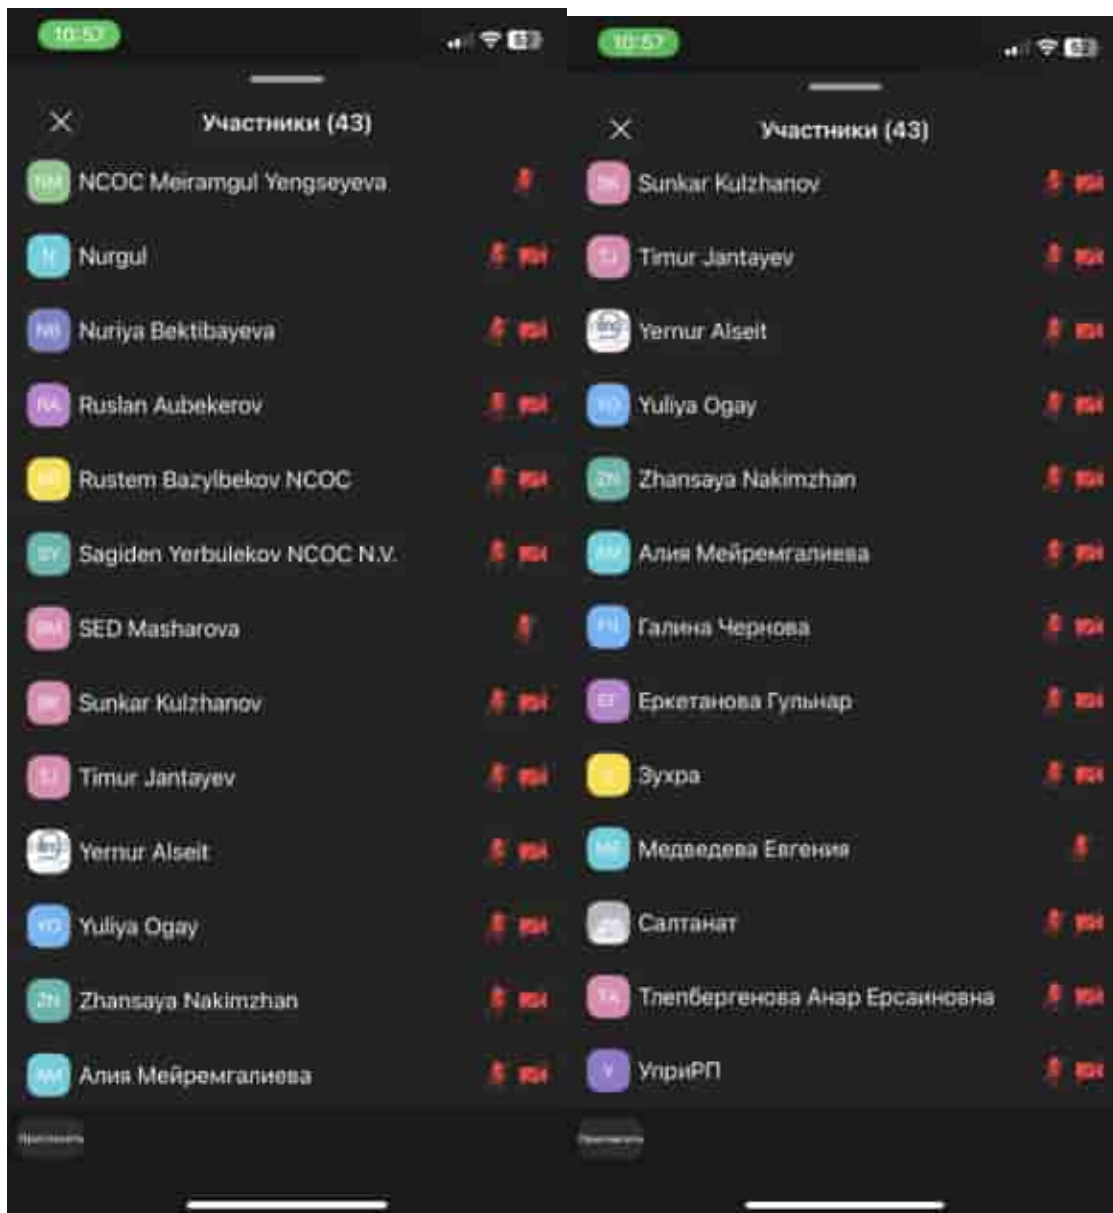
10:57

Участники (43)

NM NCOC Meiramgul Yengseyeva
N Nurgul
NB Nuriya Bektibayeva
RA Ruslan Aubekerov
RB Rustem Bazylbekov NCOC
SY Sagiden Yerbulekov NCOC N.V.
SM SED Masharova
SK Sunkar Kulzhanov
TJ Timur Jantayev
Yernur Alseit
YO Yuliya Ogay
ZN Zhansaya Nakimzhan
АМ Алия Мейремгалиева

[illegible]

10:57

Участники (43)

SK Sunkar Kulzhanov
TJ Timur Jantayev
Yernur Alseit
YO Yuliya Ogay
ZN Zhansaya Nakimzhan
АМ Алия Мейремгалиева
ГЧ Галина Чернова
ЕГ Еркетанова Гульнар
З Зухра
МЕ Медведева Евгения
Салтанат
ТА Тлепбергенова Анар Ерсаиновна
У УприРП

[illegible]